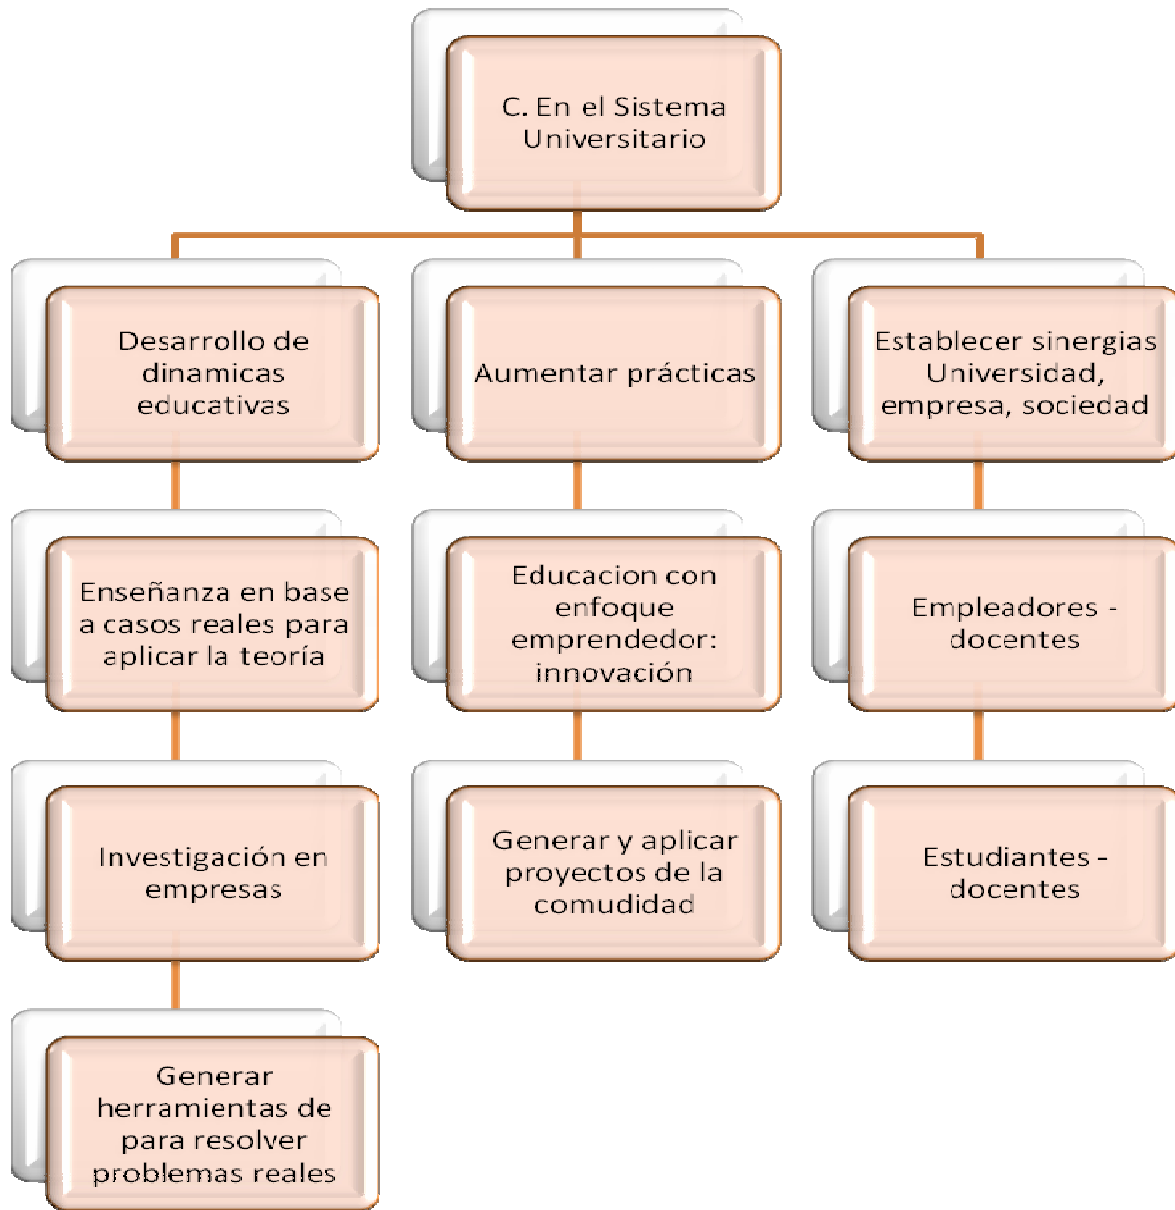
C. En el Sistema Universitario

Desarrollo de dinamicas educativas

Enseñanza en base a casos reales para aplicar la teoría

Investigación en empresas

Generar herramientas de para resolver problemas reales

Aumentar prácticas

Educacion con enfoque emprendedor: innovación

Generar y aplicar proyectos de la comudidad

Establecer sinergias Universidad, empresa, sociedad

Empleadores - docentes

Estudiantes - docentes